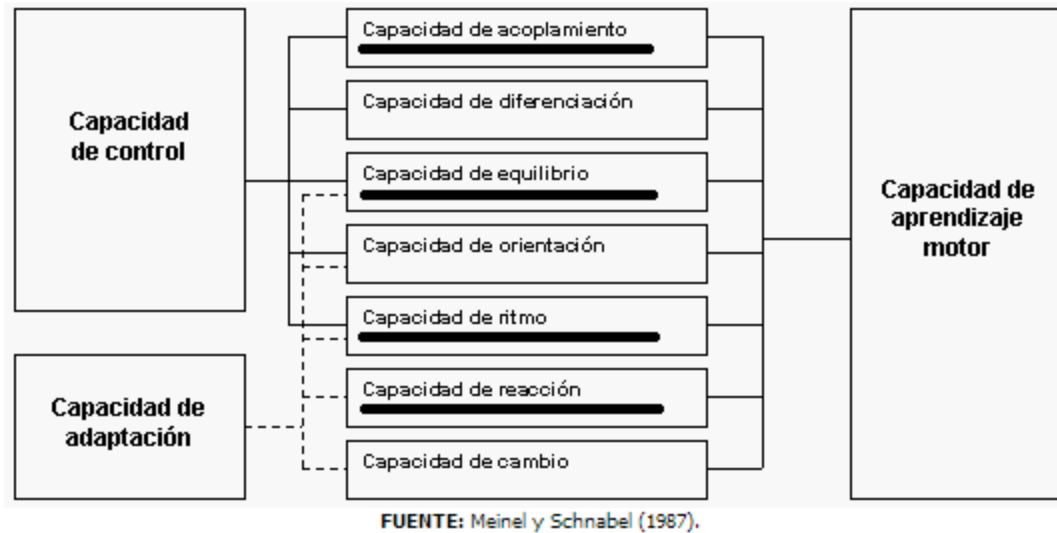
Capacidad de control

Capacidad de adaptación

Capacidad de acoplamiento

Capacidad de diferenciación

Capacidad de equilibrio

Capacidad de orientación

Capacidad de ritmo

Capacidad de reacción

Capacidad de cambio

Capacidad de aprendizaje motor

FUENTE: Meinel y Schnabel (1987).